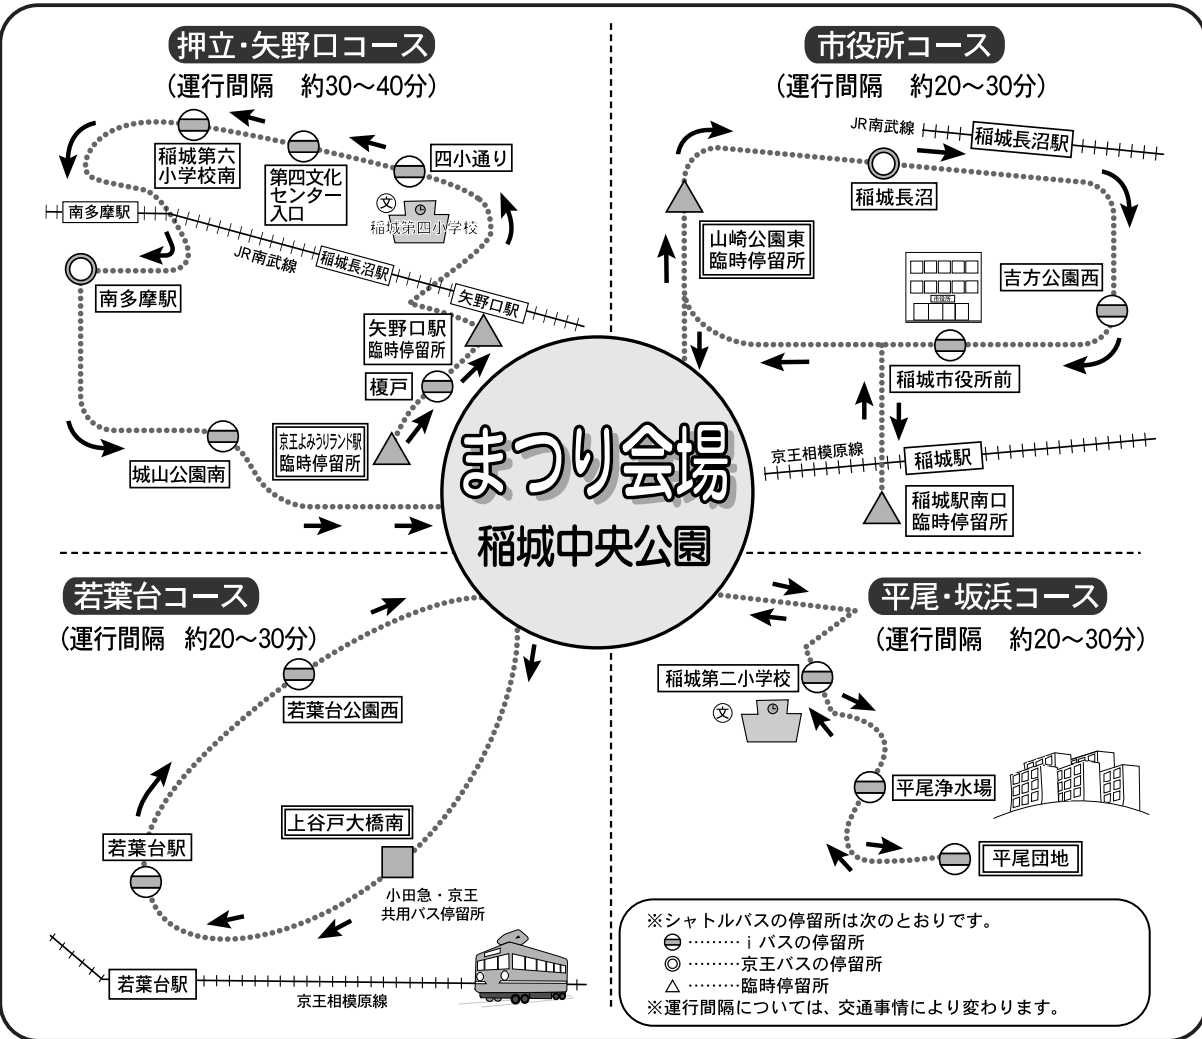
押立・矢野口コース
(運行間隔　約30～40分)

稲城第六小学校南
第四文化センター入口
四小通り
稲城第四小学校
南多摩駅
JR南武線
稲城長沼駅
南多摩駅
矢野口駅
矢野口駅臨時停留所
榎戸
京王よみうりランド駅臨時停留所
城山公園南

市役所コース
(運行間隔　約20～30分)

JR南武線
稲城長沼駅
稲城長沼
山崎公園東臨時停留所
吉方公園西
市役所
稲城市役所前
京王相模原線
稲城駅
稲城駅南口臨時停留所

まつり会場
稲城中央公園

若葉台コース
(運行間隔　約20～30分)

若葉台公園西
上谷戸大橋南
若葉台駅
小田急・京王共用バス停留所
若葉台駅
京王相模原線

平尾・坂浜コース
(運行間隔　約20～30分)

稲城第二小学校
平尾浄水場
平尾団地

※シャトルバスの停留所は次のとおりです。
………iバスの停留所
◎………京王バスの停留所
△………臨時停留所
※運行間隔については、交通事情により変わります。